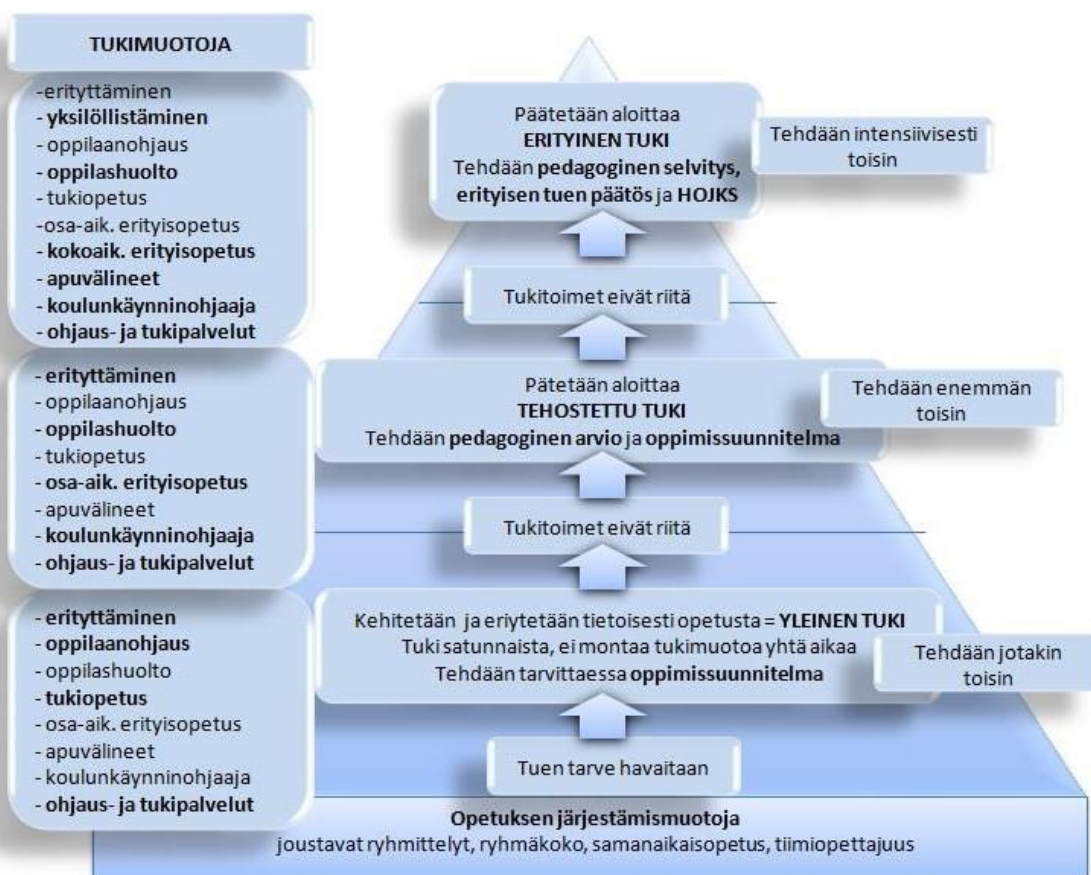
TUKIMUOTOJA

-eriyttäminen
- yksilöllistäminen
- oppilaanohjaus
- oppilashuolto
- tukiopetus
-osa-aik. erityisopetus
- kokoaik. erityisopetus
- apuvälineet
- koulunkäynninohjaaja
- ohjaus- ja tukipalvelut

- eriyttäminen
- oppilaanohjaus
- oppilashuolto
- tukiopetus
- osa-aik. erityisopetus
- apuvälineet
- koulunkäynninohjaaja
- ohjaus- ja tukipalvelut

- eriyttäminen
- oppilaanohjaus
- oppilashuolto
- tukiopetus
- osa-aik. erityisopetus
- apuvälineet
- koulunkäynninohjaaja
- ohjaus- ja tukipalvelut

Päätetään aloittaa ERITYINEN TUKI Tehdään pedagoginen selvitys, erityisen tuen päätös ja HOJKS

Tehdään intensiivisesti toisin

Tukitoimet eivät riitä

Pätetään aloittaa TEHOSTETTU TUKI Tehdään pedagoginen arvio ja oppimissuunnitelma

Tehdään enemmän toisin

Tukitoimet eivät riitä

Kehitetään ja eriytetään tietoisesti opetusta = YLEINEN TUKI Tuki satunnaista, ei montaa tukimuotoa yhtä aikaa Tehdään tarvittaessa oppimissuunnitelma

Tehdään jotakin toisin

Tuen tarve havaitaan

Opetuksen järjestämismuotoja
joustavat ryhmittelyt, ryhmäkoko, samanaikaisopetus, tiimiopettajuus